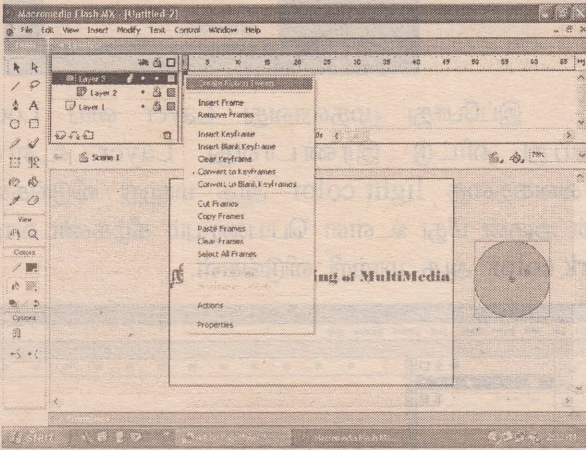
Macromedia Flash MX - [Untitled-2]

File Edit View Insert Modify Text Control Window Help

Layer 3
Layer 2
Layer 1

Scene 1

Create Motion Tween

Insert Frame
Remove Frames

Insert Keyframe
Insert Blank Keyframe
Clear Keyframe
Convert to Keyframes
Convert to Blank Keyframes

Cut Frames
Copy Frames
Paste Frames
Clear Frames
Select All Frames

Actions

Properties

View
Colors
Options

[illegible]ing of MultiMedia

5 10 15 20 25 30 35 40 45 50 55 60 65

Start